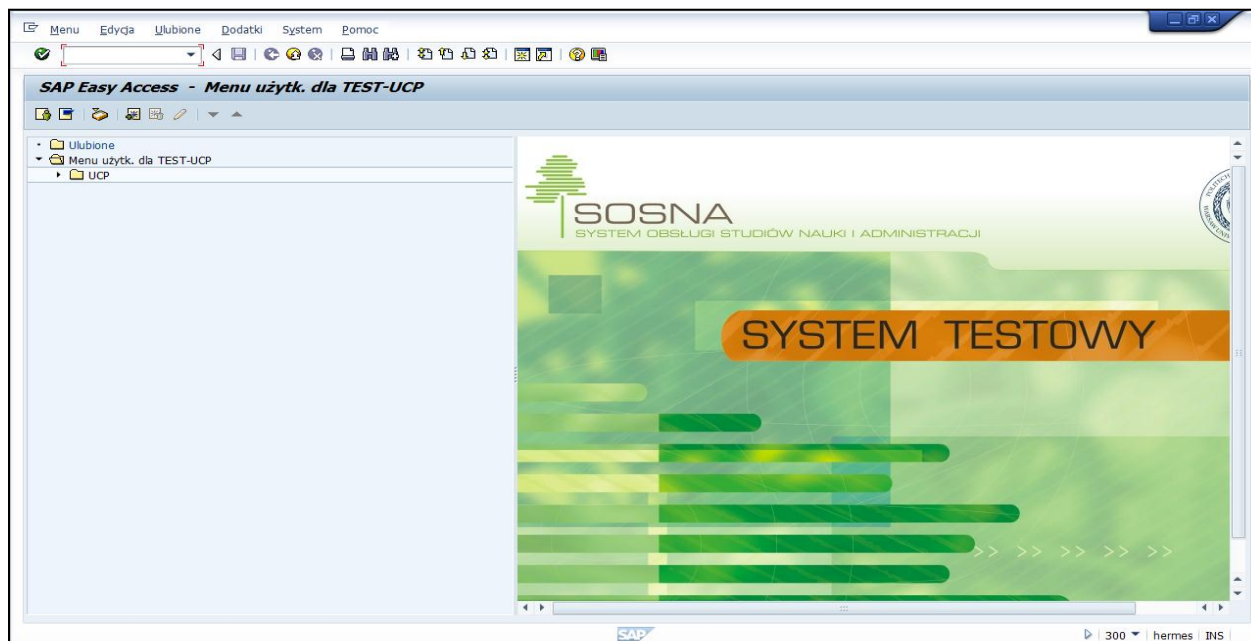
Menu Edycja Ulubione Dodatki System Pomoc

SAP Easy Access - Menu użytk. dla TEST-UCP

Ulubione
Menu użytk. dla TEST-UCP
UCP

SOSNA
SYSTEM OBSŁUGI STUDIÓW NAUKI I ADMINISTRACJI

SYSTEM TESTOWY

>> >> >> >> >>

SAP

300 | hermes | INS